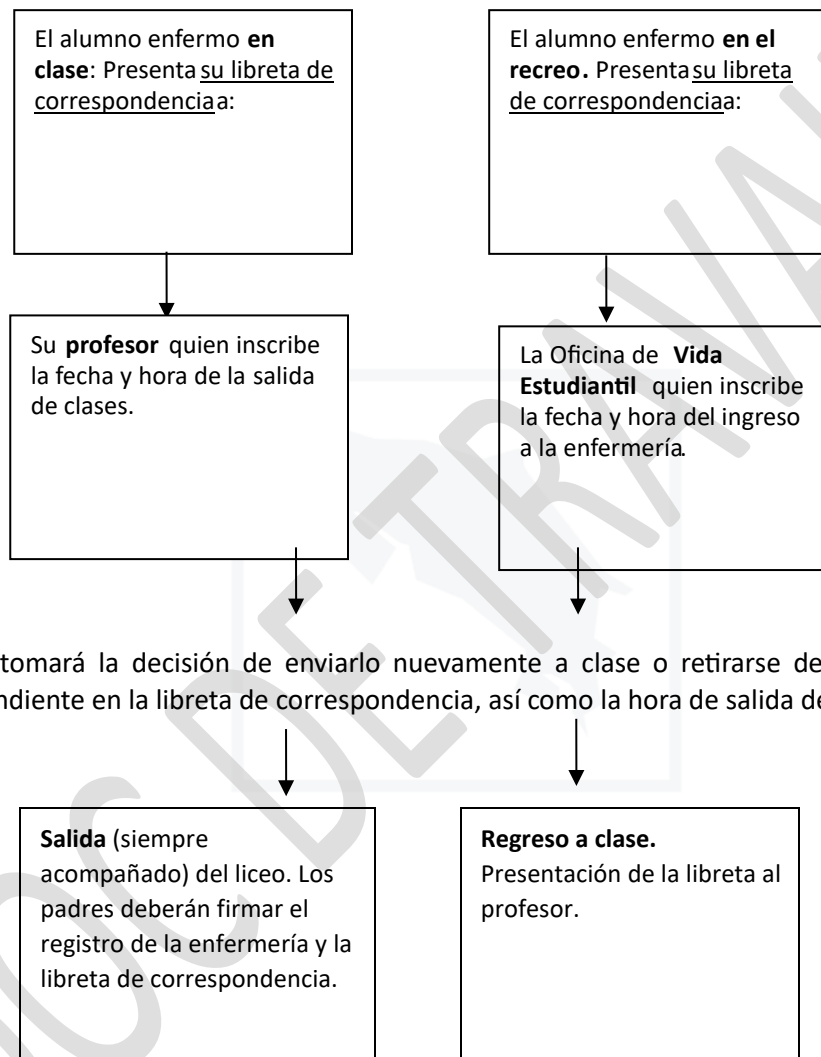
El alumno enfermo **en clase**: Presenta su libreta de correspondencia a:

El alumno enfermo **en el recreo**. Presenta su libreta de correspondencia a:

Su **profesor** quien inscribe la fecha y hora de la salida de clases.

La Oficina de **Vida Estudiantil** quien inscribe la fecha y hora del ingreso a la enfermería.

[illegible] tomará la decisión de enviarlo nuevamente a clase o retirarse de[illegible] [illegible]ndiente en la libreta de correspondencia, así como la hora de salida de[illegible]

**Salida** (siempre acompañado) del liceo. Los padres deberán firmar el registro de la enfermería y la libreta de correspondencia.

**Regreso a clase.** Presentación de la libreta al profesor.